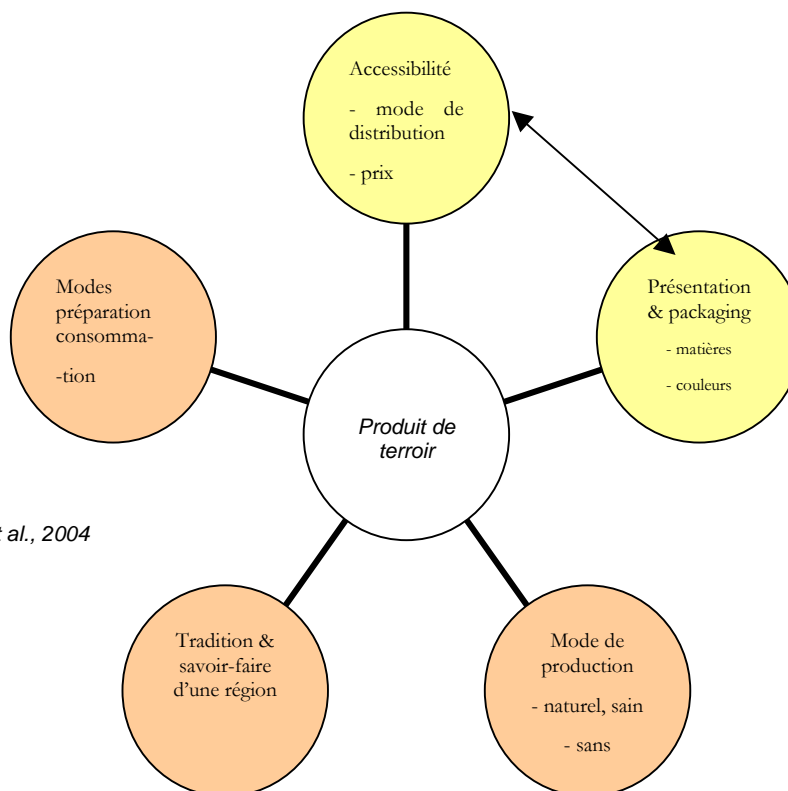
Accessibilité

- mode de distribution

- prix

Modes préparation consomma-

-tion

Présentation & packaging

- matières

- couleurs

Produit de terroir

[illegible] al., 2004

Tradition & savoir-faire d'une région

Mode de production

- naturel, sain

- sans